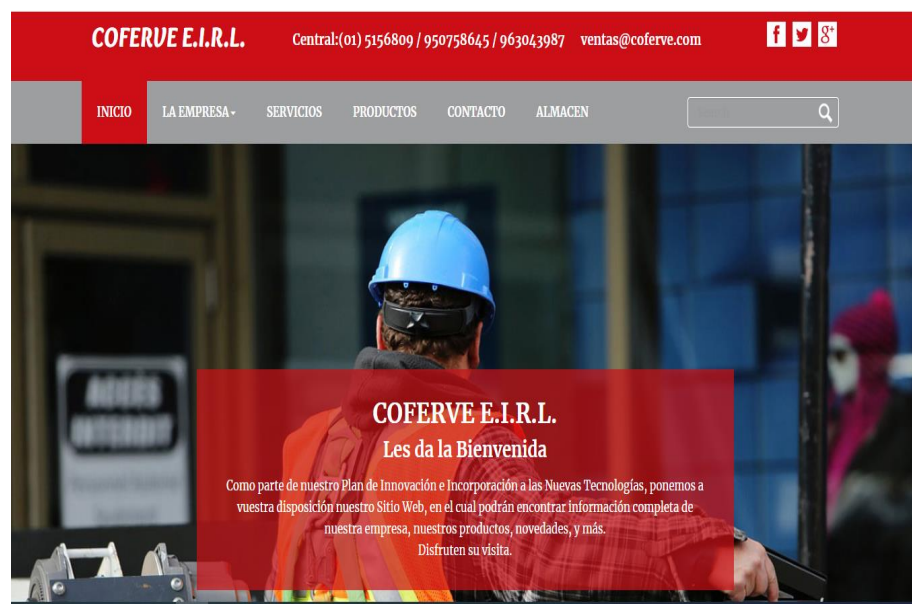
COFERVE E.I.R.L.

Central:(01) 5156809 / 950758645 / 963043987 ventas@coferve.com

INICIO LA EMPRESA SERVICIOS PRODUCTOS CONTACTO ALMACEN

Buscar

COFERVE E.I.R.L.

Les da la Bienvenida

Como parte de nuestro Plan de Innovación e Incorporación a las Nuevas Tecnologías, ponemos a vuestra disposición nuestro Sitio Web, en el cual podrán encontrar información completa de nuestra empresa, nuestros productos, novedades, y más.
Disfruten su visita.